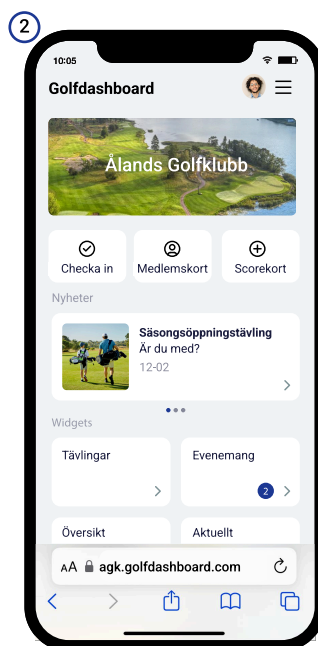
2

10:05

Golfdashboard

Ålands Golfklubb

Checka in

Medlemskort

Scorekort

Nyheter

Säsongsöppningstävling
Är du med?
12-02

Widgets

Tävlingar

Evenemang

2

Översikt

Aktuellt

AA agk.golfdashboard.com